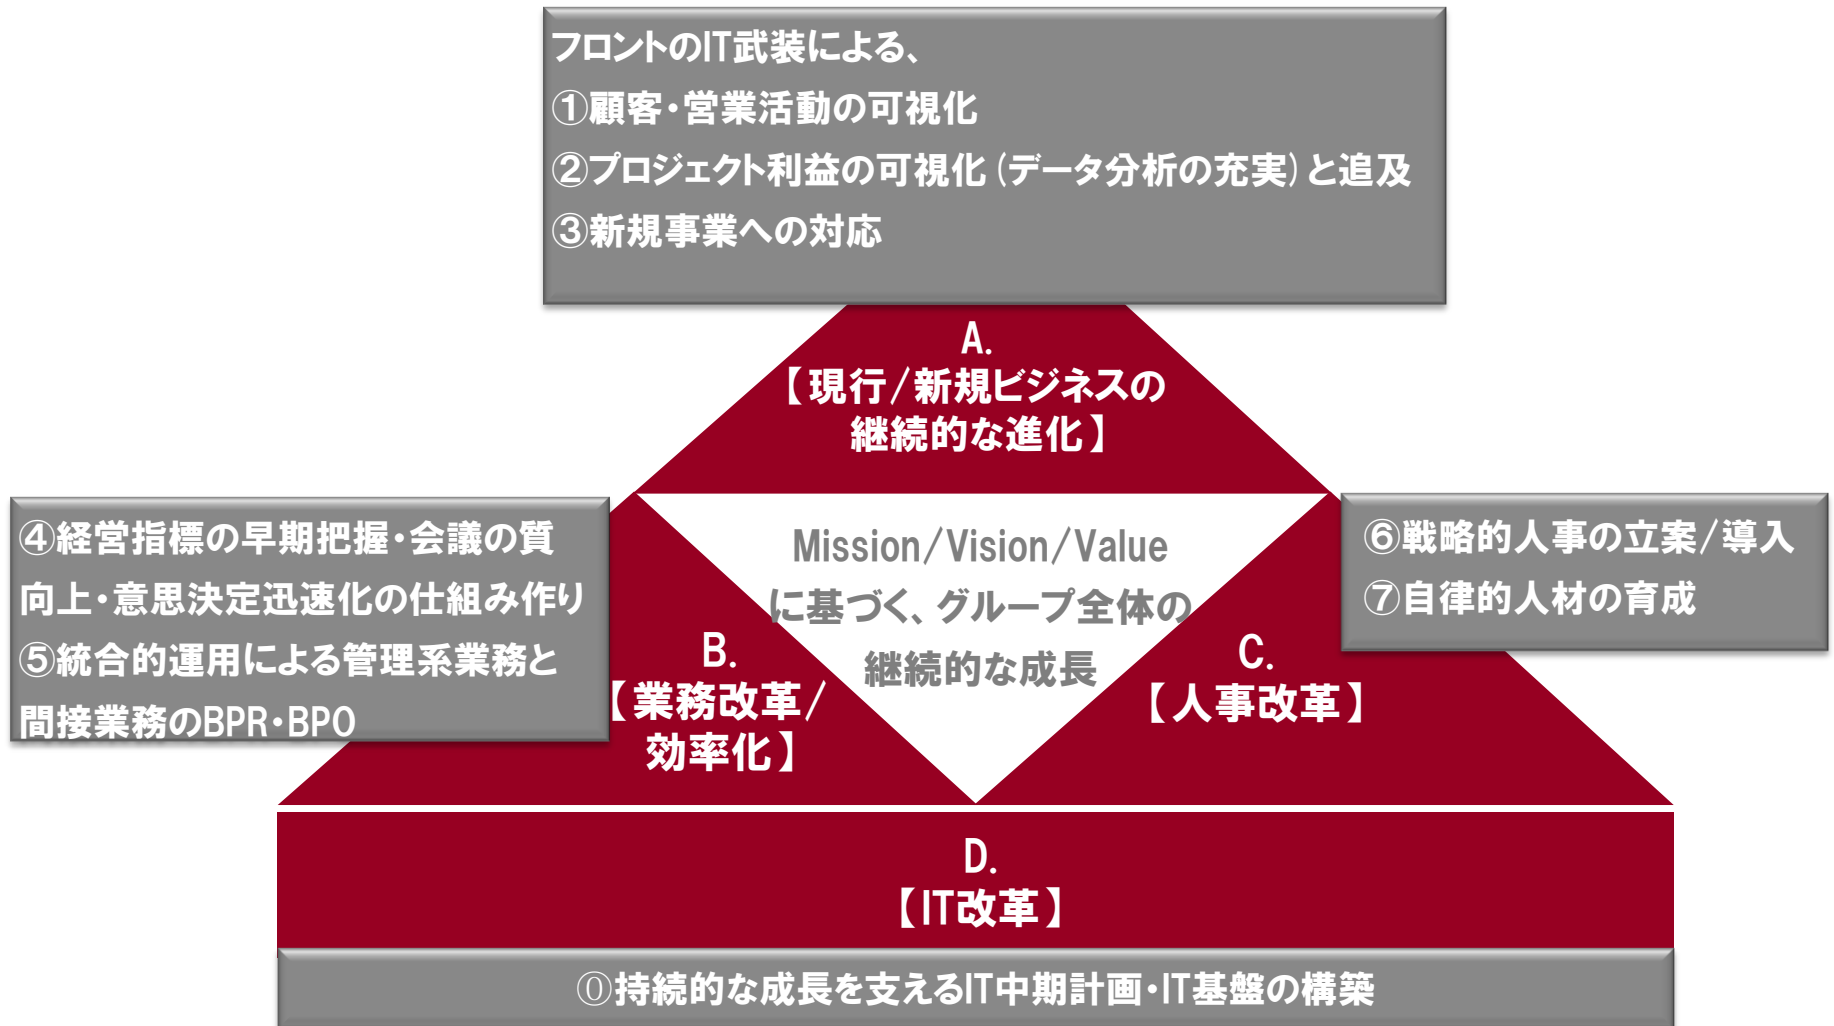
フロントのIT武装による、
①顧客・営業活動の可視化
②プロジェクト利益の可視化（データ分析の充実）と追及
③新規事業への対応

A.
【現行/新規ビジネスの継続的な進化】

④経営指標の早期把握・会議の質向上・意思決定迅速化の仕組み作り
⑤統合的運用による管理系業務と間接業務のBPR・BPO

Mission/Vision/Value
に基づく、グループ全体の
継続的な成長

⑥戦略的人事の立案/導入
⑦自律的人材の育成

B.
【業務改革/効率化】

C.
【人事改革】

D.
【IT改革】

⓪持続的な成長を支えるIT中期計画・IT基盤の構築